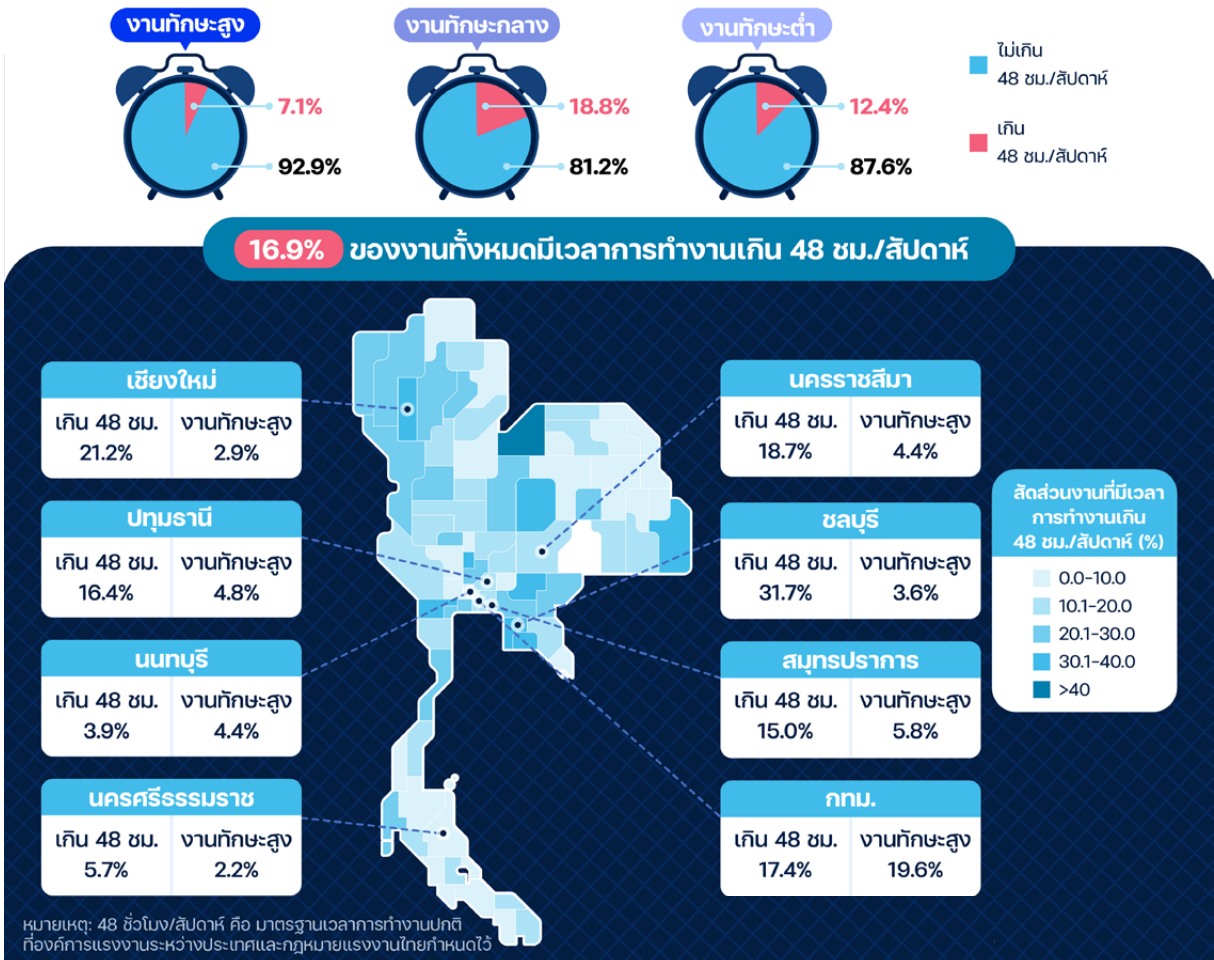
งานทักษะสูง

7.1%

92.9%

งานทักษะกลาง

18.8%

81.2%

งานทักษะต่ำ

12.4%

87.6%

ไม่เกิน 48 ชม./สัปดาห์

เกิน 48 ชม./สัปดาห์

16.9% ของงานทั้งหมดมีเวลาการทำงานเกิน 48 ชม./สัปดาห์

เชียงใหม่

| เกิน 48 ชม. | งานทักษะสูง |
|---|---|
| 21.2% | 2.9% |

ปทุมธานี

| เกิน 48 ชม. | งานทักษะสูง |
|---|---|
| 16.4% | 4.8% |

นนทบุรี

| เกิน 48 ชม. | งานทักษะสูง |
|---|---|
| 3.9% | 4.4% |

นครศรีธรรมราช

| เกิน 48 ชม. | งานทักษะสูง |
|---|---|
| 5.7% | 2.2% |

นครราชสีมา

| เกิน 48 ชม. | งานทักษะสูง |
|---|---|
| 18.7% | 4.4% |

ชลบุรี

| เกิน 48 ชม. | งานทักษะสูง |
|---|---|
| 31.7% | 3.6% |

สมุทรปราการ

| เกิน 48 ชม. | งานทักษะสูง |
|---|---|
| 15.0% | 5.8% |

กทม.

| เกิน 48 ชม. | งานทักษะสูง |
|---|---|
| 17.4% | 19.6% |

สัดส่วนงานที่มีเวลาการทำงานเกิน 48 ชม./สัปดาห์ (%)

0.0-10.0
10.1-20.0
20.1-30.0
30.1-40.0
>40

หมายเหตุ: 48 ชั่วโมง/สัปดาห์ คือ มาตรฐานเวลาการทำงานปกติที่องค์การแรงงานระหว่างประเทศและกฎหมายแรงงานไทยกำหนดไว้